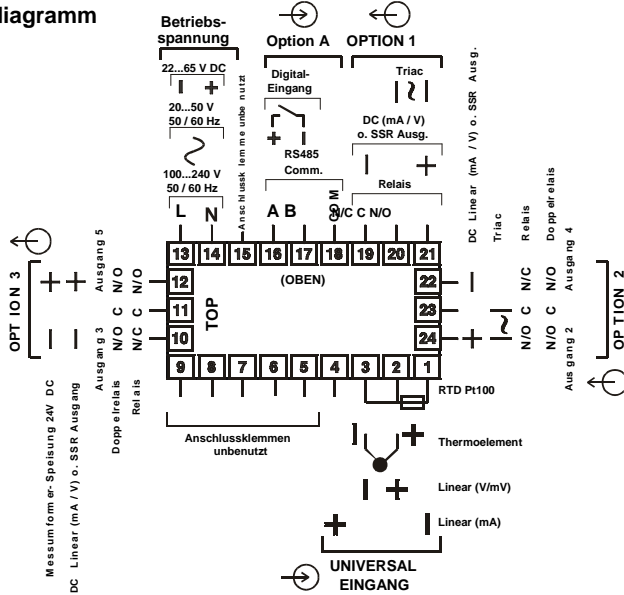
iagramm

Betriebs-spannung

22...65 V DC

20...50 V 50 / 60 Hz

100...240 V 50 / 60 Hz

Option A

Digital-Eingang

RS485 Comm.

OPTION 1

Triac

DC (mA / V) o. SSR Ausg.

Relais

Anschlussklemme unbenutzt

DC Linear (mA / V) o. SSR Ausg.

Triac

Relais

Doppelrelais

Ausgang 4

L N A B COM N/C C N/O

13 14 15 16 17 18 19 20 21

(OBEN)

TOP

12 11 10

22 23 24

9 8 7 6 5 4 3 2 1

Ausgang 5

N/O C N/O C N/C

Ausgang 3

Doppelrelais

Relais

OPTION 3

Messumformer-Speisung 24V DC

DC Linear (mA / V) o. SSR Ausgang

N/C N/O C N/O

N/O C N/O

Ausgang 2

OPTION 2

Anschlussklemmen unbenutzt

RTD Pt100

Thermoelement

Linear (V/mV)

Linear (mA)

UNIVERSAL EINGANG